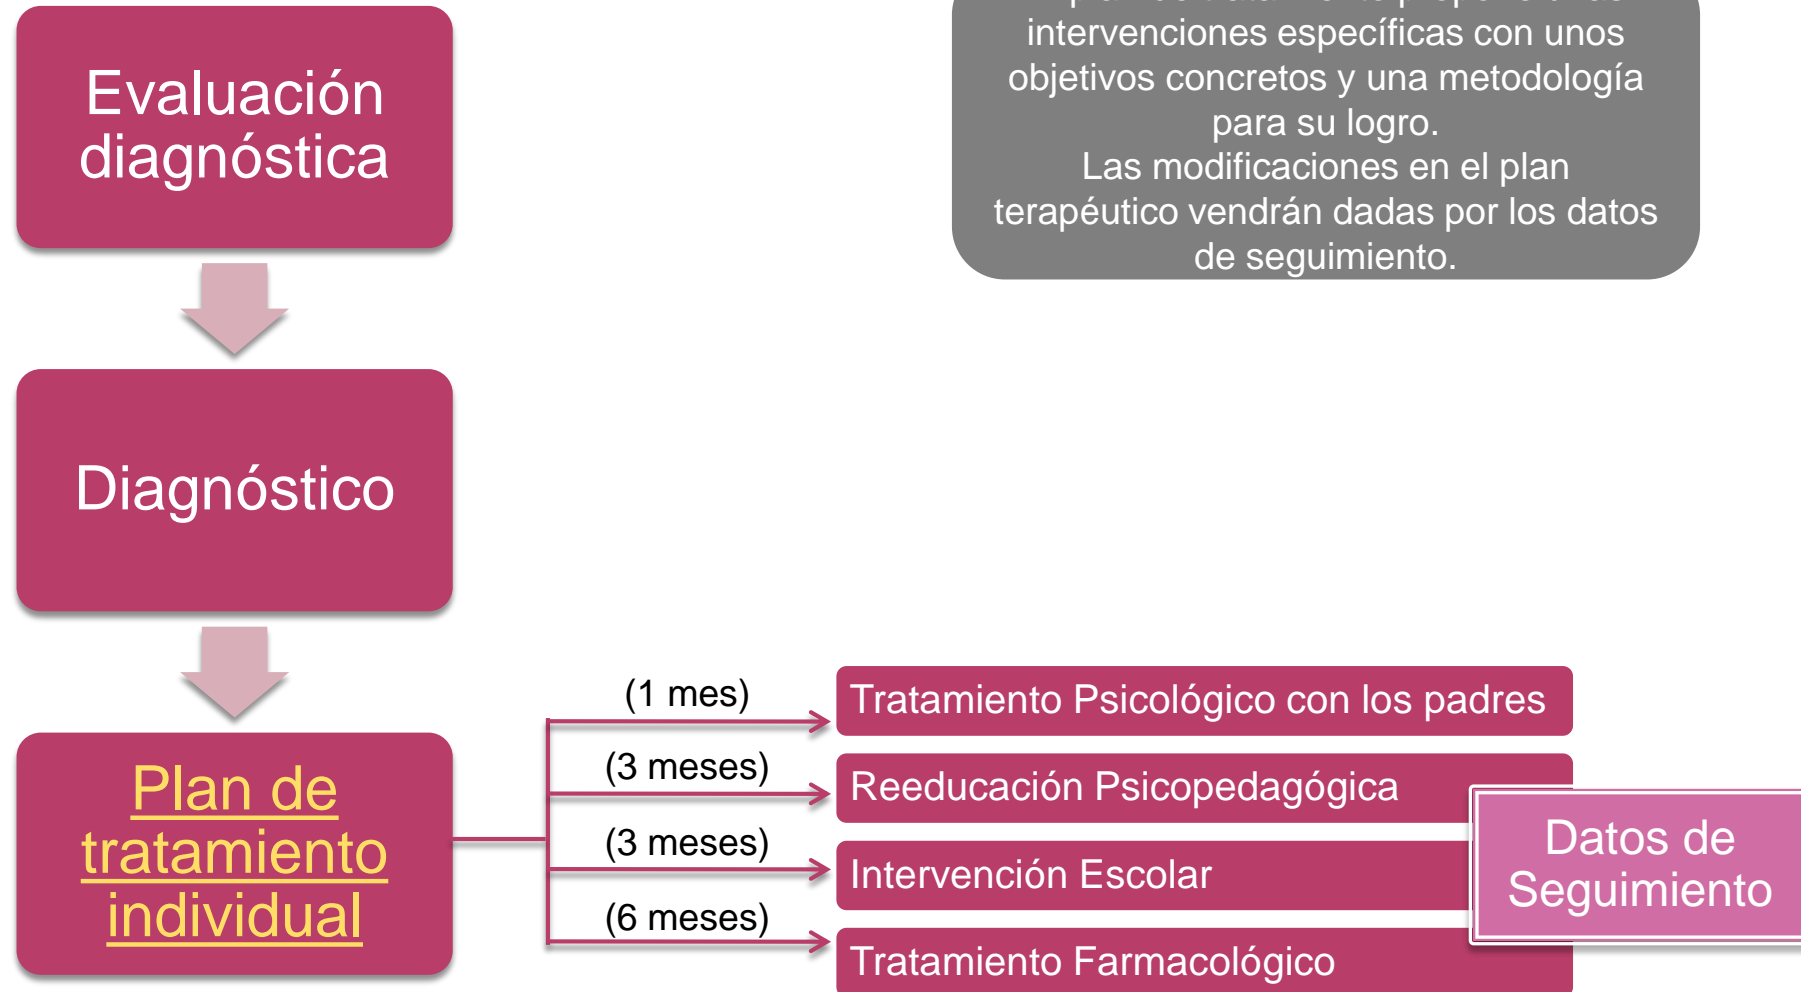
Evaluación diagnóstica

Diagnóstico

Plan de tratamiento individual

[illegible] intervenciones específicas con unos objetivos concretos y una metodología para su logro.
Las modificaciones en el plan terapéutico vendrán dadas por los datos de seguimiento.

(1 mes)
Tratamiento Psicológico con los padres

(3 meses)
Reeducación Psicopedagógica

(3 meses)
Intervención Escolar

(6 meses)
Tratamiento Farmacológico

Datos de Seguimiento